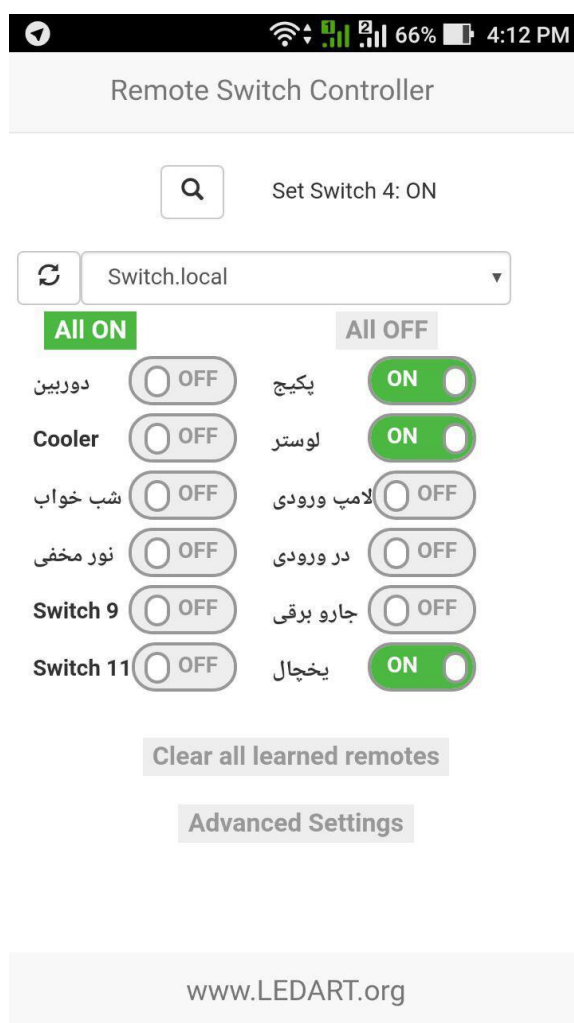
66% 4:12 PM

Remote Switch Controller

Set Switch 4: ON

Switch.local

All ON

All OFF

| | | | |
|---|---|---|---|
| دوربین | OFF | پکیج | ON |
| Cooler | OFF | لوستر | ON |
| شب خواب | OFF | لامپ ورودی | OFF |
| نور مخفی | OFF | در ورودی | OFF |
| Switch 9 | OFF | جارو برقی | OFF |
| Switch 11 | OFF | یخچال | ON |

Clear all learned remotes

Advanced Settings

www.LEDART.org